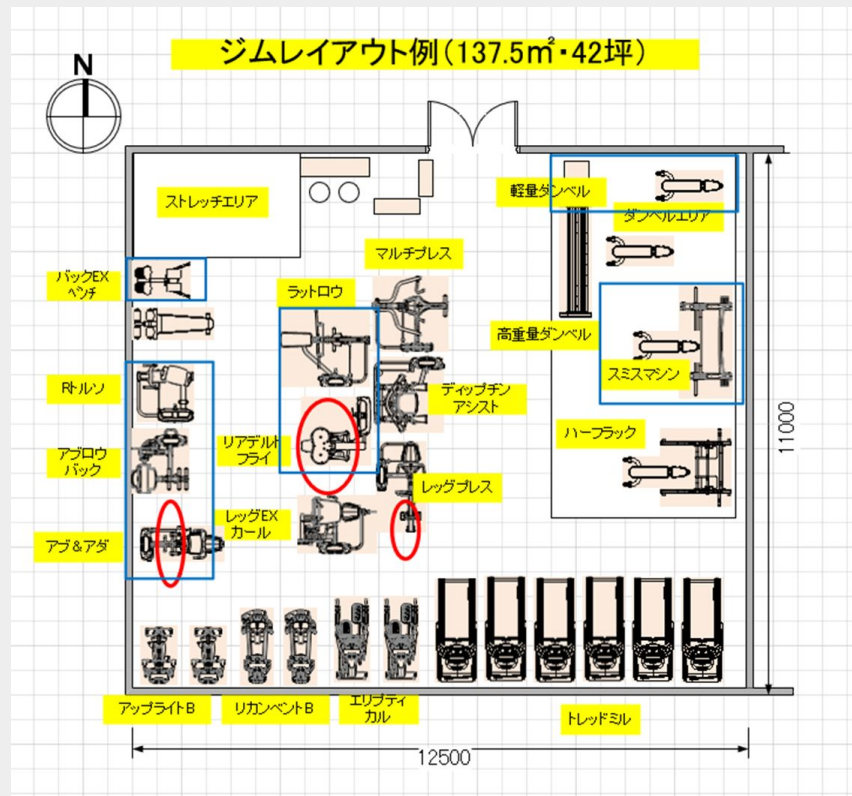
ジムレイアウト例（137.5㎡・42坪）

N

ストレッチエリア

軽量ダンベル

ダンベルエリア

マルチプレス

バックEX ベンチ

ラットロウ

高重量ダンベル

スミスマシン

Rトルソ

ディップチン アシスト

アブロウ バック

リアデルト フライ

ハーフラック

11000

レッグプレス

レッグEX カール

アブ＆アダ

アップライトB

リカンベントB

エリプティカル

トレッドミル

12500